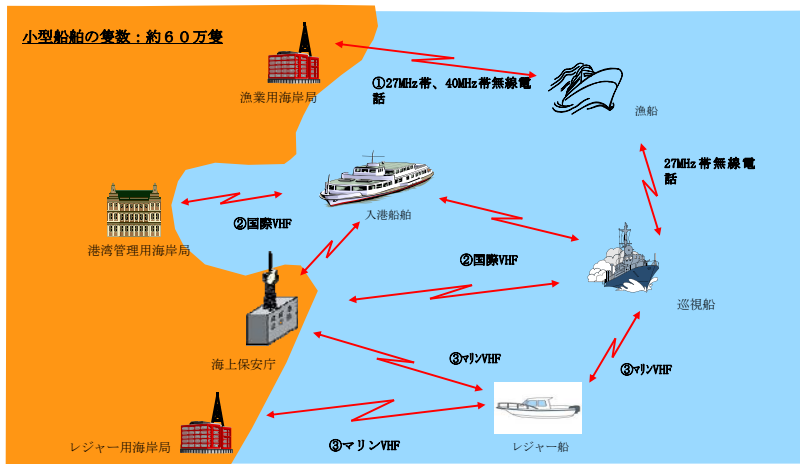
小型船舶の隻数：約６０万隻

漁業用海岸局

①27MHz帯、40MHz帯無線電話

漁船

27MHz帯無線電話

港湾管理用海岸局

②国際VHF

入港船舶

②国際VHF

巡視船

海上保安庁

③マリンVHF

③マリンVHF

レジャー用海岸局

③マリンVHF

レジャー船